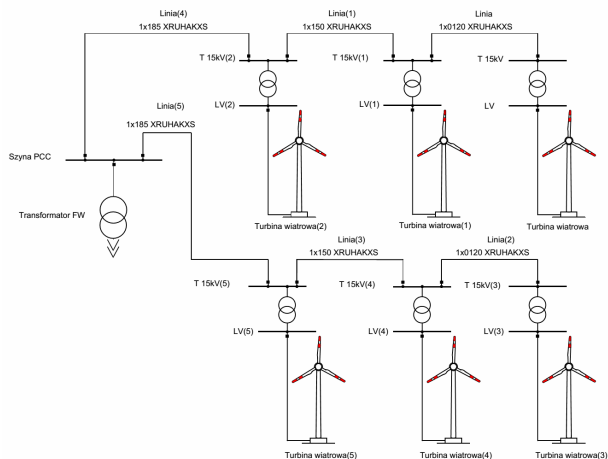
Linia(4)
1x185 XRUHAKXS

Linia(1)
1x150 XRUHAKXS

Linia
1x0120 XRUHAKXS

T 15kV(2)

T 15kV(1)

T 15kV

LV(2)

LV(1)

LV

Linia(5)
1x185 XRUHAKXS

Szyna PCC

Transformator FW

Turbina wiatrowa(2)

Turbina wiatrowa(1)

Turbina wiatrowa

Linia(3)
1x150 XRUHAKXS

Linia(2)
1x0120 XRUHAKXS

T 15kV(5)

T 15kV(4)

T 15kV(3)

LV(5)

LV(4)

LV(3)

Turbina wiatrowa(5)

Turbina wiatrowa(4)

Turbina wiatrowa(3)